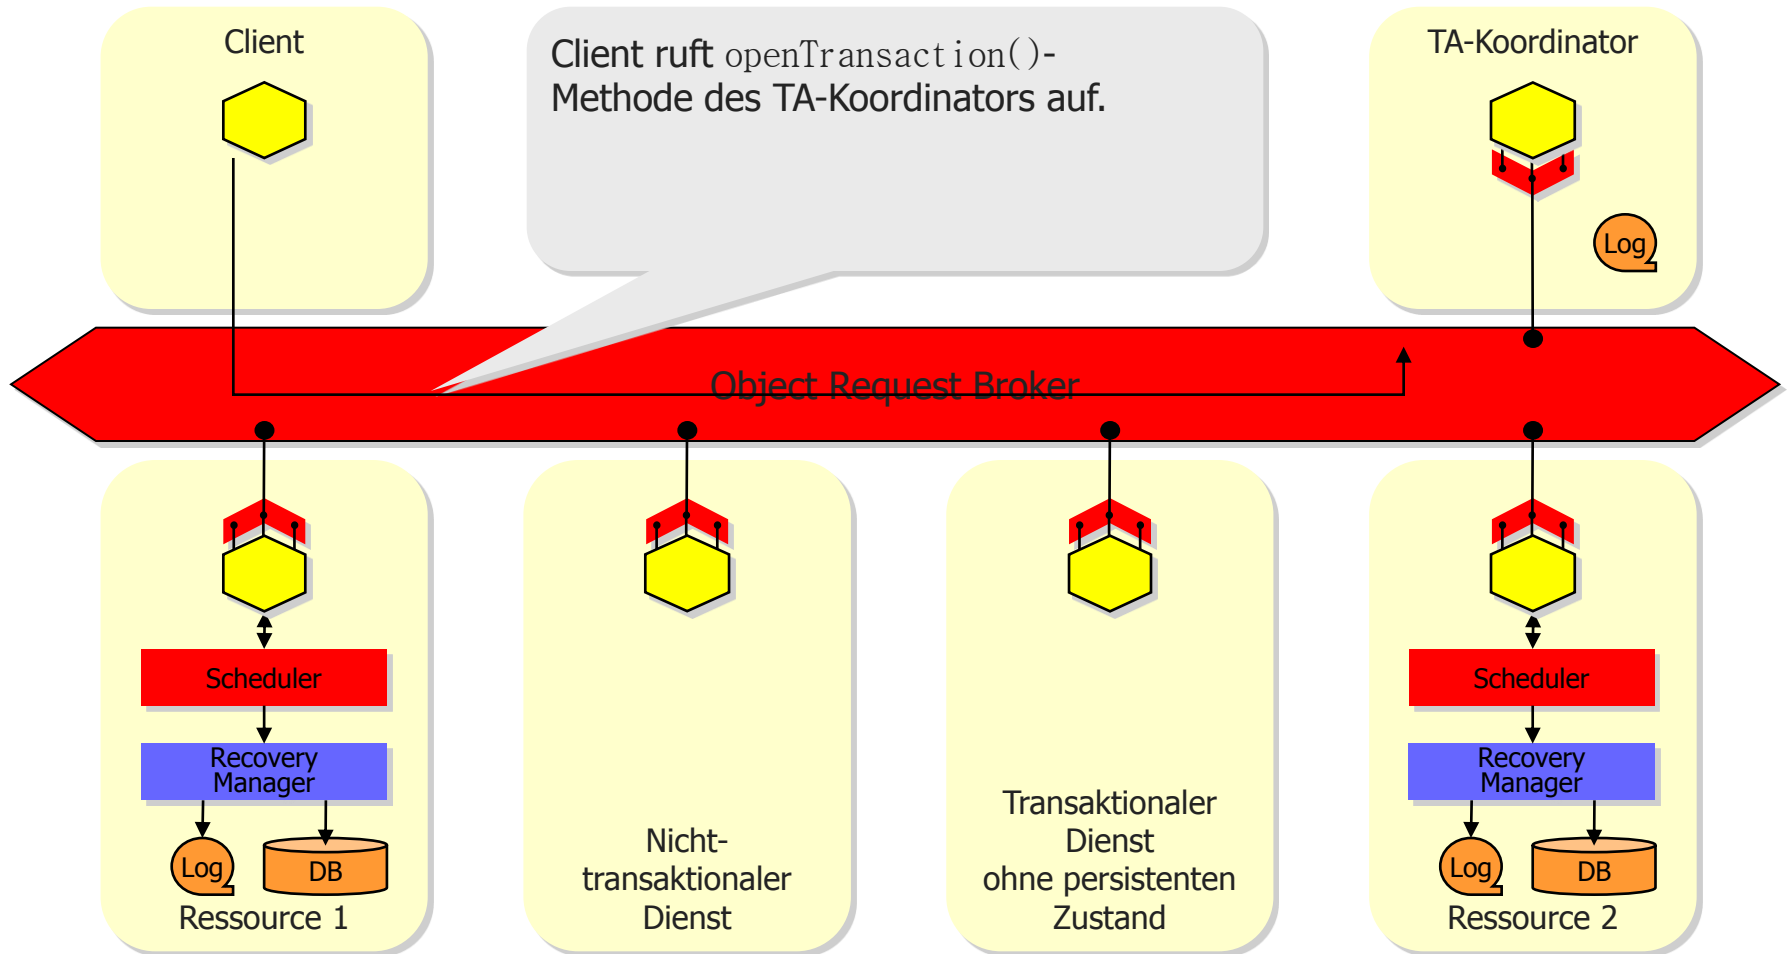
Client

Client ruft openTransaction()-Methode des TA-Koordinators auf.

TA-Koordinator

Log

Object Request Broker

Scheduler

Recovery Manager

Log

DB

Ressource 1

Nicht-transaktionaler Dienst

Transaktionaler Dienst ohne persistenten Zustand

Scheduler

Recovery Manager

Log

DB

Ressource 2